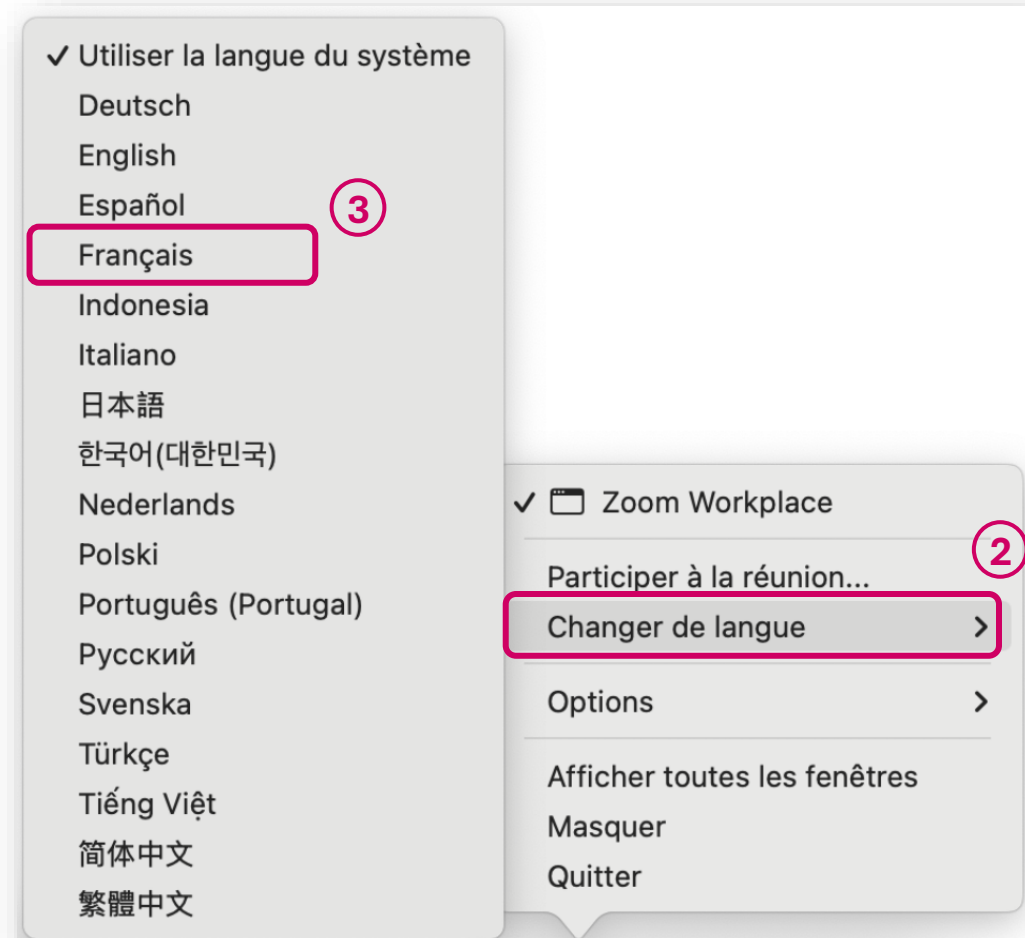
✓ Utiliser la langue du système
Deutsch
English
Español
3
Français
Indonesia
Italiano
日本語
한국어(대한민국)
Nederlands
Polski
Português (Portugal)
Русский
Svenska
Türkçe
Tiếng Việt
简体中文
繁體中文

✓ Zoom Workplace
2
Participer à la réunion...
Changer de langue >
Options >
Afficher toutes les fenêtres
Masquer
Quitter